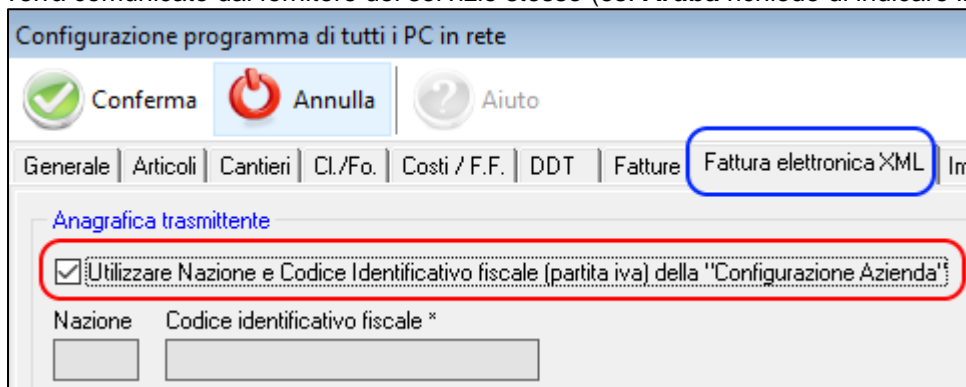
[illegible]

Configurazione programma di tutti i PC in rete

Conferma
Annulla
Aiuto

Generale | Articoli | Cantieri | Cl./Fo. | Costi / F.F. | DDT | Fatture | Fattura elettronica XML | Im

Anagrafica trasmittente

Utilizzare Nazione e Codice Identificativo fiscale (partita iva) della "Configurazione Azienda"

Nazione
Codice identificativo fiscale *